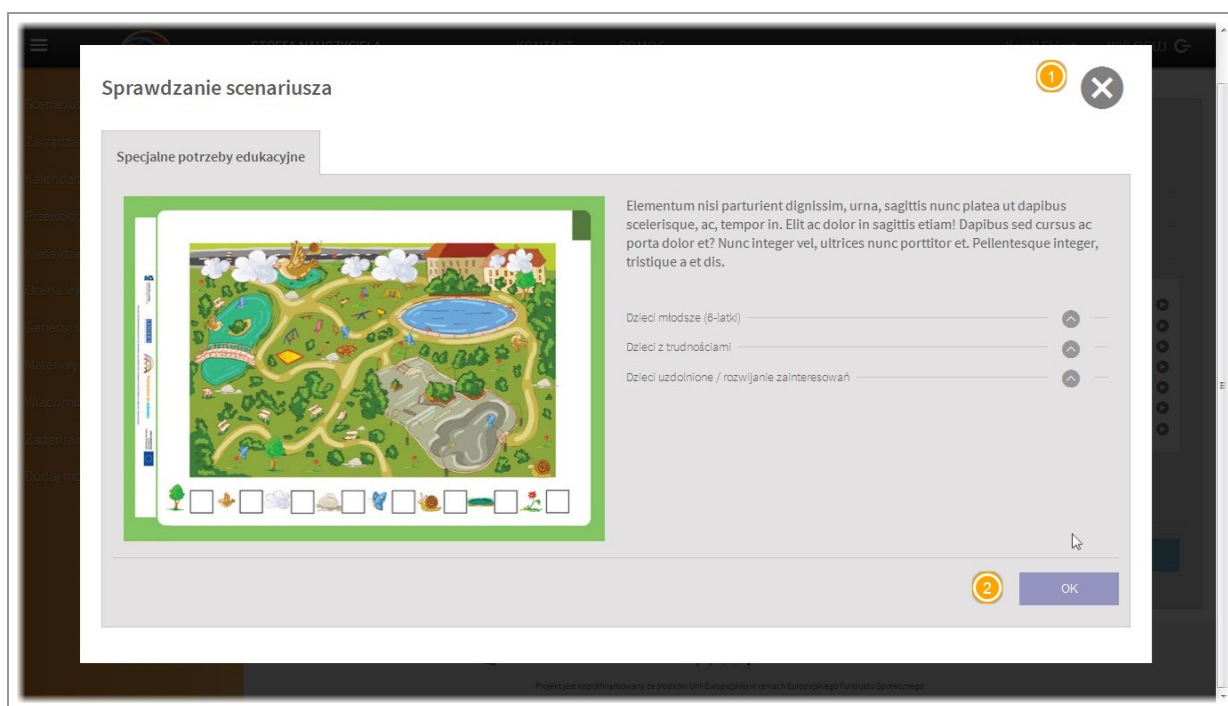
Sprawdzanie scenariusza

1

Specjalne potrzeby edukacyjne

Elementum nisi parturient dignissim, urna, sagittis nunc platea ut dapibus scelerisque, ac, tempor in. Elit ac dolor in sagittis etiam! Dapibus sed cursus ac porta dolor et? Nunc integer vel, ultrices nunc porttitor et. Pellentesque integer, tristique a et dis.

Dzieci młodsze (6-latki)

Dzieci z trudnościami

Dzieci uzdolnione / rozwijanie zainteresowań

2

OK

Projekt jest współfinansowany ze środków Unii Europejskiej w ramach Europejskiego Funduszu Społecznego